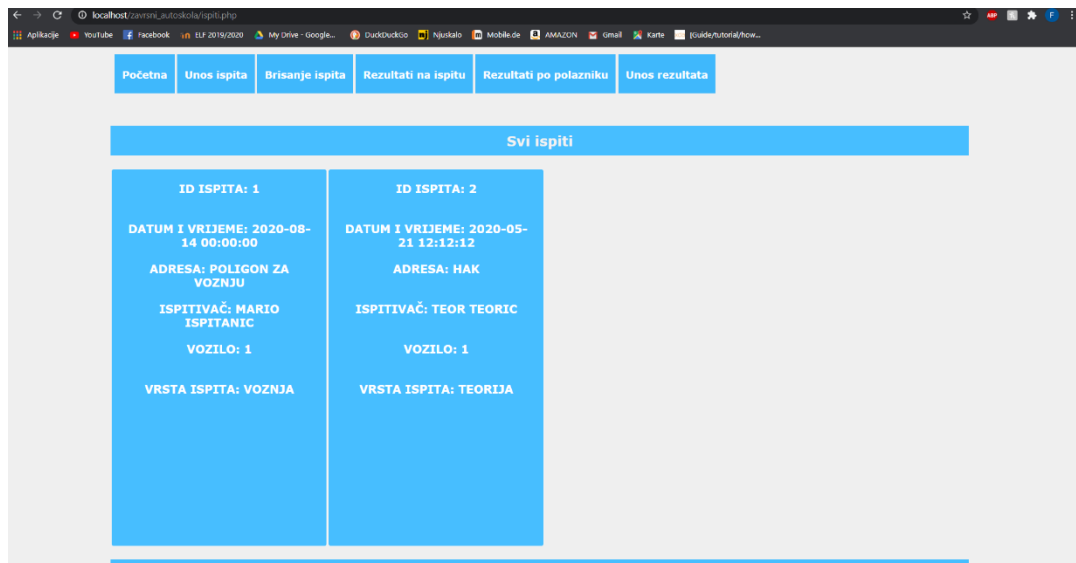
localhost/zavrsni_autoskola/ispiti.php

Aplikacije YouTube Facebook ELF 2019/2020 My Drive - Google... DuckDuckGo Njuskalo Mobile.de AMAZON Gmail Karte [Guide/tutorial/how...

ABP F

Početna | Unos ispita | Brisanje ispita | Rezultati na ispitu | Rezultati po polazniku | Unos rezultata

Svi ispiti

ID ISPITA: 1

DATUM I VRIJEME: 2020-08-14 00:00:00

ADRESA: POLIGON ZA VOZNJU

ISPITIVAČ: MARIO ISPITANIC

VOZILO: 1

VRSTA ISPITA: VOZNJA

ID ISPITA: 2

DATUM I VRIJEME: 2020-05-21 12:12:12

ADRESA: HAK

ISPITIVAČ: TEOR TEORIC

VOZILO: 1

VRSTA ISPITA: TEORIJA